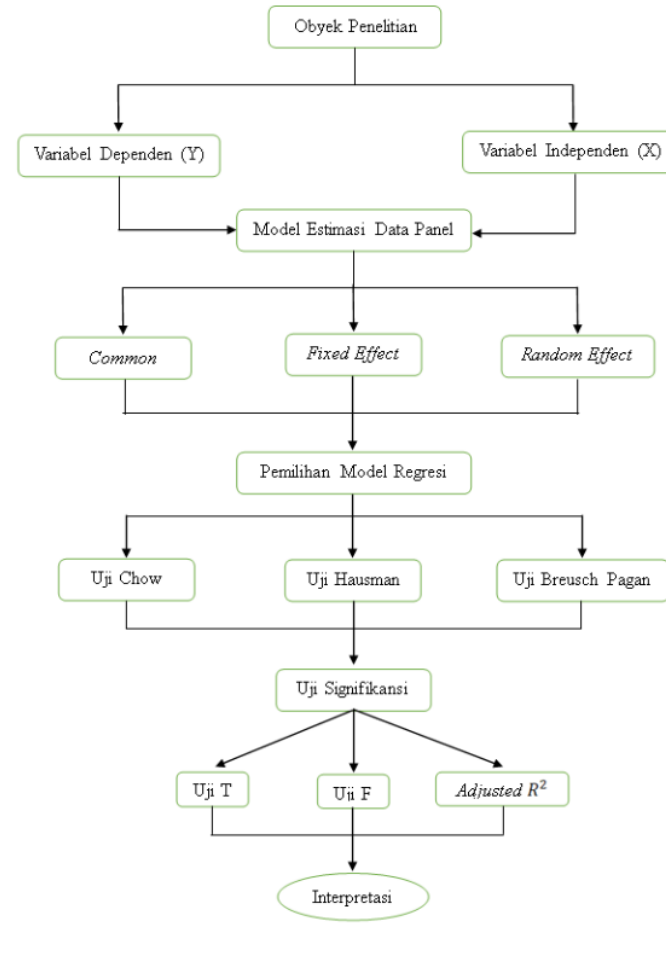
Obyek Penelitian

Variabel Dependen (Y)

Variabel Independen (X)

Model Estimasi Data Panel

Common

Fixed Effect

Random Effect

Pemilihan Model Regresi

Uji Chow

Uji Hausman

Uji Breusch Pagan

Uji Signifikansi

Uji T

Uji F

Adjusted $R^2$

Interpretasi